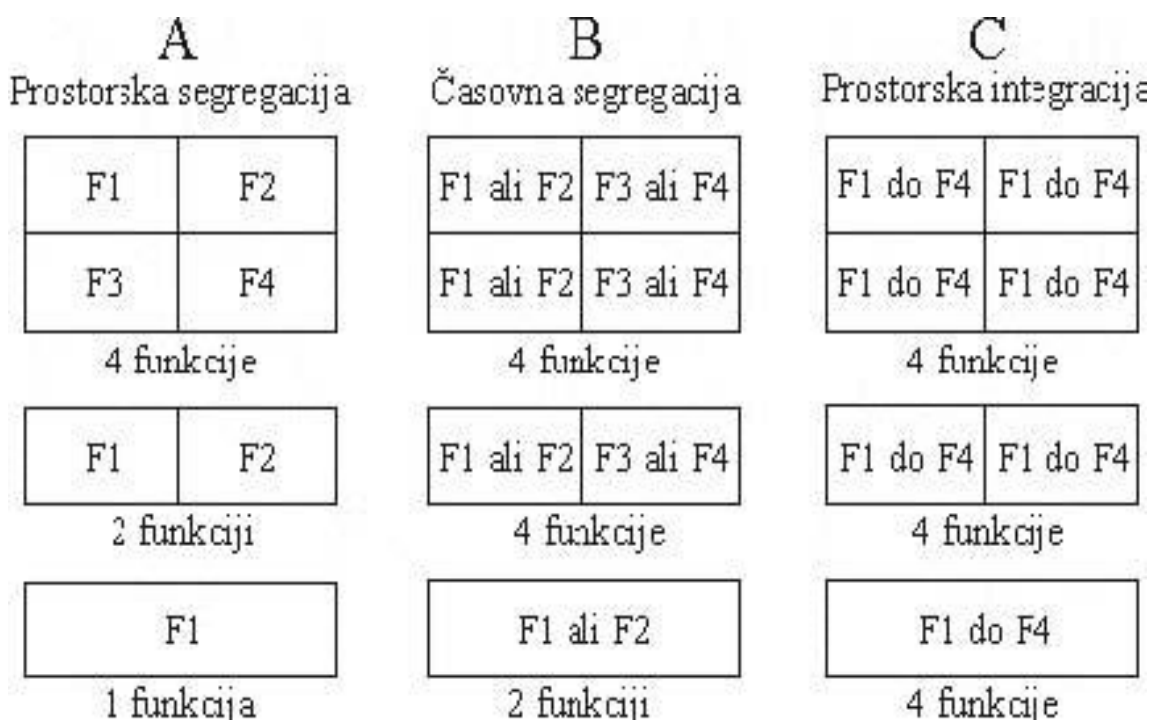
A
Prostorska segregacija

| F1 | F2 |
|---|---|
| F3 | F4 |

4 funkcije

| F1 | F2 |
|---|---|

2 funkciji

| F1 |
|---|

1 funkcija

B
Časovna segregacija

| F1 ali F2 | F3 ali F4 |
|---|---|
| F1 ali F2 | F3 ali F4 |

4 funkcije

| F1 ali F2 | F3 ali F4 |
|---|---|

4 funkcije

| F1 ali F2 |
|---|

2 funkciji

C
Prostorska integracija

| F1 do F4 | F1 do F4 |
|---|---|
| F1 do F4 | F1 do F4 |

4 funkcije

| F1 do F4 | F1 do F4 |
|---|---|

4 funkcije

| F1 do F4 |
|---|

4 funkcije